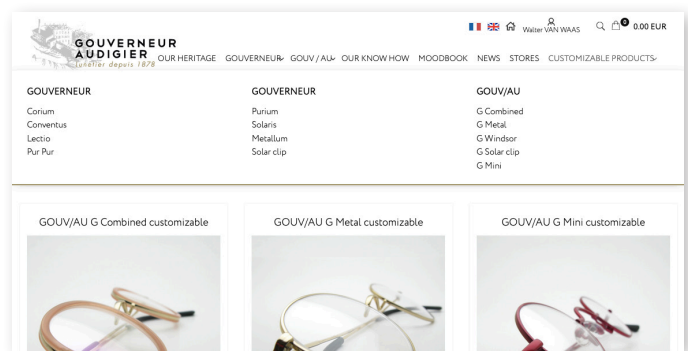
GOUVERNEUR AUDIGIER
lunetier depuis 1878

Walter VAN WAAS 0 0.00 EUR

OUR HERITAGE GOUVERNEUR GOUV / AU OUR KNOW HOW MOODBOOK NEWS STORES CUSTOMIZABLE PRODUCTS

GOUVERNEUR
Corium
Conventus
Lectio
Pur Pur

GOUVERNEUR
Purium
Solaris
Metallum
Solar clip

GOUV/AU
G Combined
G Metal
G Windsor
G Solar clip
G Mini

GOUV/AU G Combined customizable

GOUV/AU G Metal customizable

GOUV/AU G Mini customizable